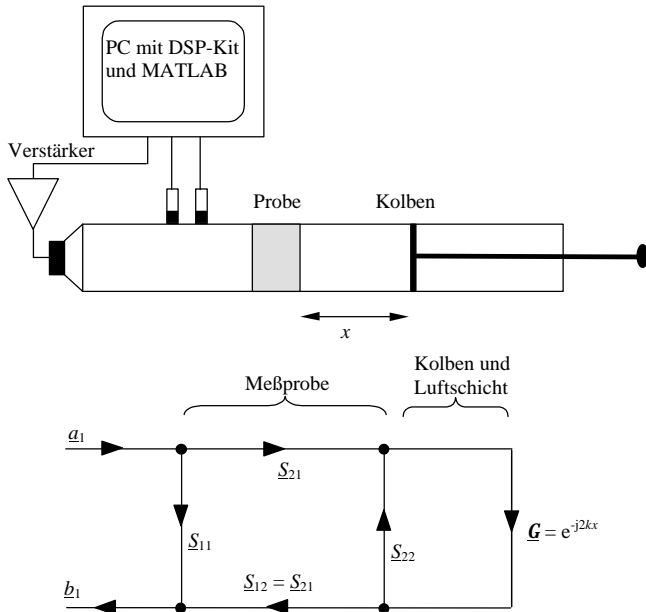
PC mit DSP-Kit und MATLAB

Verstärker

Probe

Kolben

$x$

Meßprobe

Kolben und Luftschicht

$\underline{a}_1$

$\underline{S}_{21}$

$\underline{S}_{11}$

$\underline{S}_{22}$

$\underline{G} = e^{-j2kx}$

$\underline{b}_1$

$\underline{S}_{12} = \underline{S}_{21}$